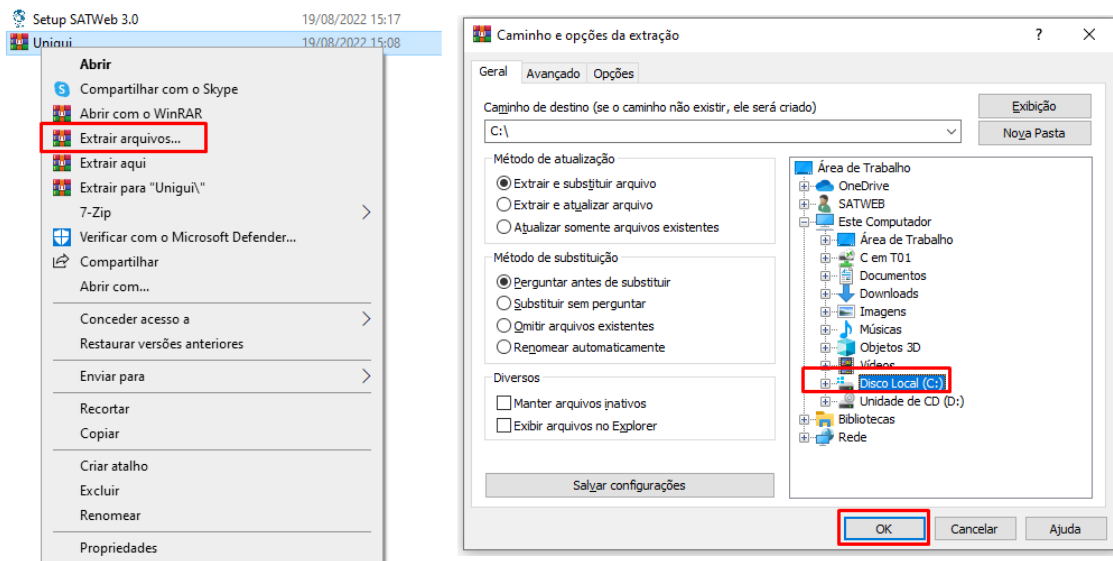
Setup SATWeb 3.0 19/08/2022 15:17
Uniguí 19/08/2022 15:08

Abrir
Compartilhar com o Skype
Abrir com o WinRAR
Extrair arquivos...
Extrair aqui
Extrair para "Uniguí\"
7-Zip
Verificar com o Microsoft Defender...
Compartilhar
Abrir com...
Conceder acesso a
Restaurar versões anteriores
Enviar para
Recortar
Copiar
Criar atalho
Excluir
Renomear
Propriedades

Caminho e opções da extração ? X

Geral Avançado Opções

Caminho de destino (se o caminho não existir, ele será criado)
C:\
Exibição
Nova Pasta

Método de atualização
Extrair e substituir arquivo
Extrair e atualizar arquivo
Atualizar somente arquivos existentes

Método de substituição
Perguntar antes de substituir
Substituir sem perguntar
Omitir arquivos existentes
Renomear automaticamente

Diversos
Manter arquivos inativos
Exibir arquivos no Explorer

Salvar configurações

Área de Trabalho
OneDrive
SATWEB
Este Computador
Área de Trabalho
C em T01
Documentos
Downloads
Imagens
Músicas
Objetos 3D
Vídeos
Disco Local (C:)
Unidade de CD (D:)
Bibliotecas
Rede

OK Cancelar Ajuda